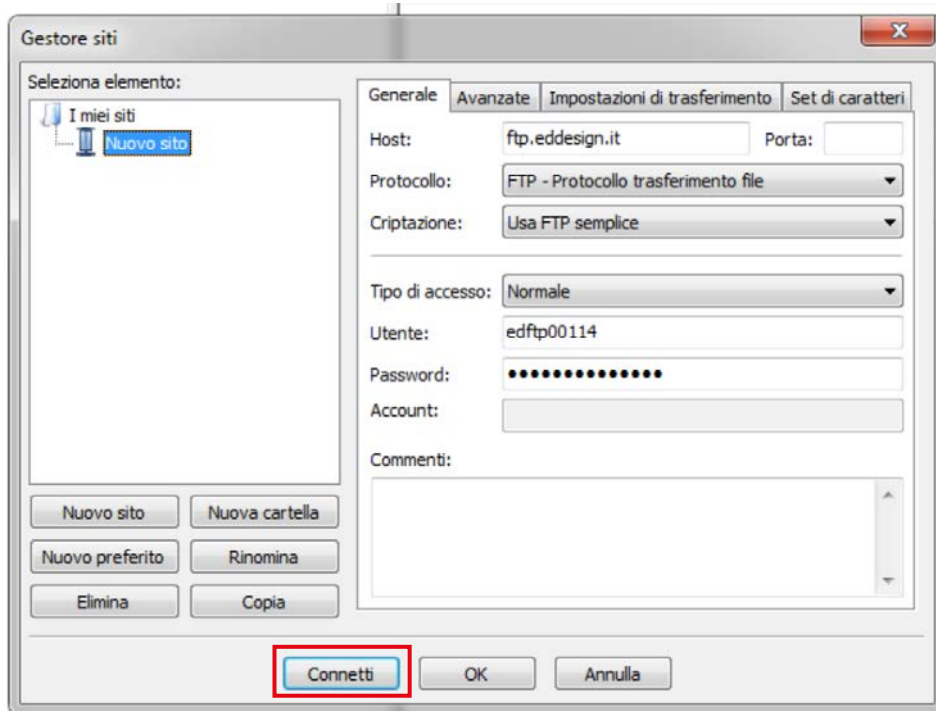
Gestore siti

Seleziona elemento:

I miei siti
Nuovo sito

Generale | Avanzate | Impostazioni di trasferimento | Set di caratteri

Host: ftp.eddesign.it
Porta:
Protocollo: FTP - Protocollo trasferimento file
Criptazione: Usa FTP semplice

Tipo di accesso: Normale
Utente: edftp00114
Password: ••••••••••••••
Account:

Commenti:

Nuovo sito
Nuova cartella
Nuovo preferito
Rinomina
Elimina
Copia

Connetti
OK
Annulla